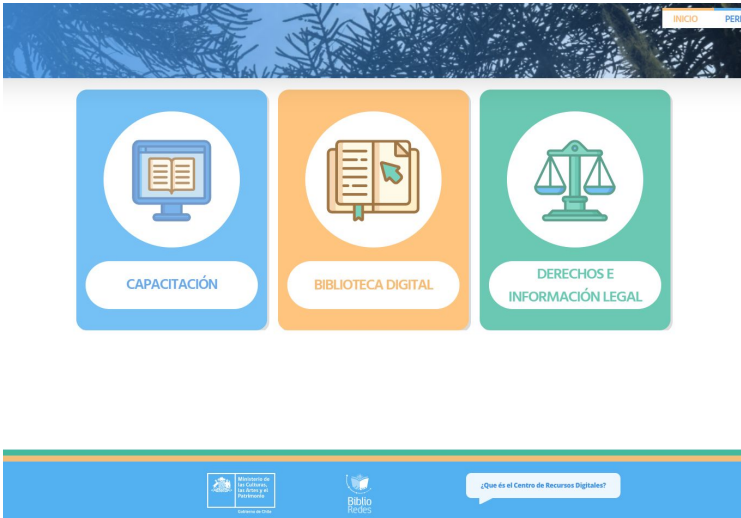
INICIO PERI

CAPACITACIÓN

BIBLIOTECA DIGITAL

DERECHOS E INFORMACIÓN LEGAL

Ministerio de las Culturas, las Artes y el Patrimonio

Gobierno de Chile

Biblio Redes

¿Qué es el Centro de Recursos Digitales?